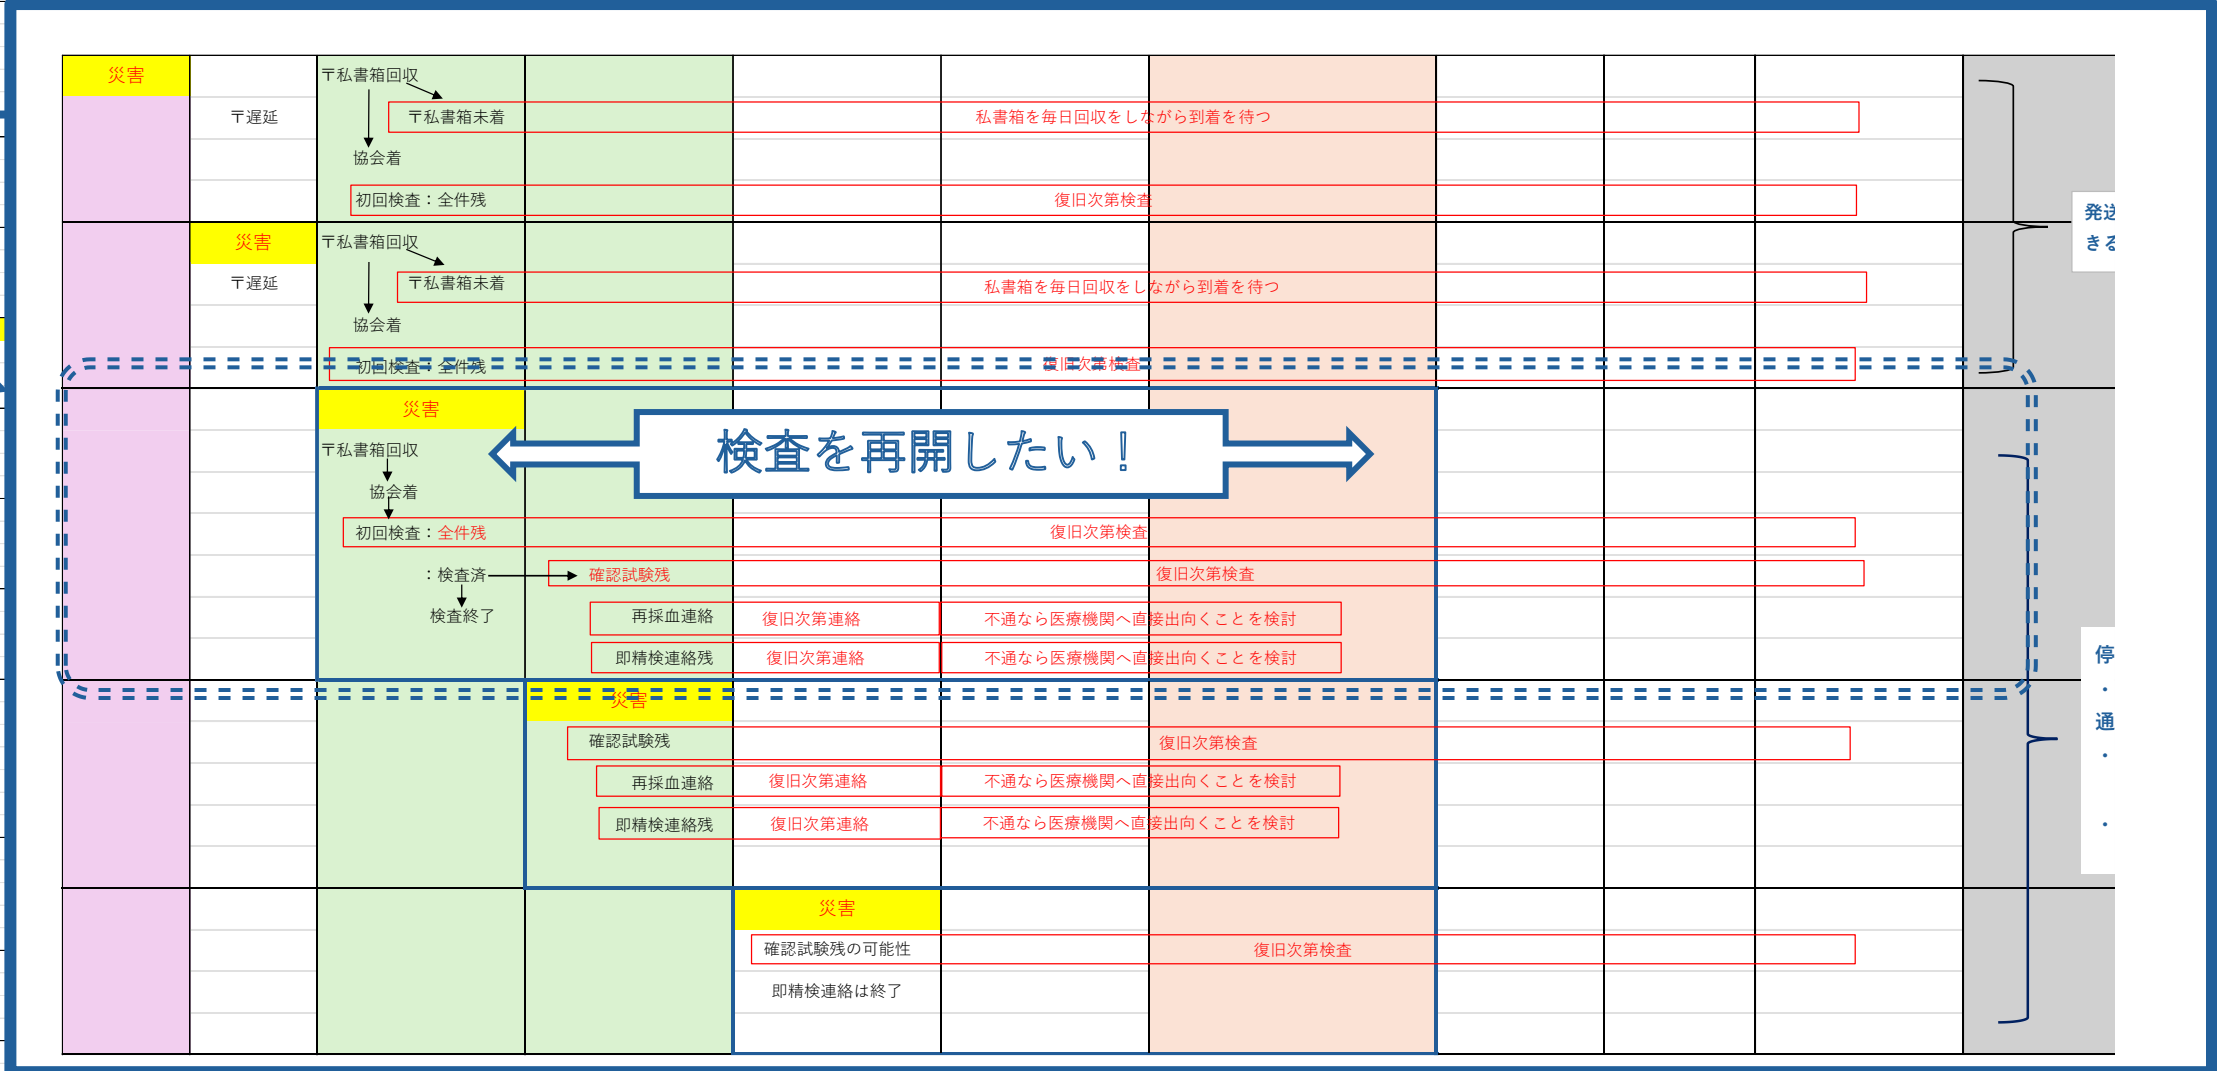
災害
〒遅延
〒私書箱回収
〒私書箱未着
私書箱を毎日回収をしながら到着を待つ
協会着
初回検査：全件残
復旧次第検査

発送
きる

災害
〒遅延
〒私書箱回収
〒私書箱未着
私書箱を毎日回収をしながら到着を待つ
協会着
初回検査：全件残
復旧次第検査

災害
検査を再開したい！
〒私書箱回収
協会着
初回検査：全件残
復旧次第検査
：検査済
確認試験残
復旧次第検査
検査終了
再採血連絡
復旧次第連絡
不通なら医療機関へ直接出向くことを検討
即精検連絡残
復旧次第連絡
不通なら医療機関へ直接出向くことを検討

停
・
通
・
・

災害
確認試験残
復旧次第検査
再採血連絡
復旧次第連絡
不通なら医療機関へ直接出向くことを検討
即精検連絡残
復旧次第連絡
不通なら医療機関へ直接出向くことを検討

災害
確認試験残の可能性
復旧次第検査
即精検連絡は終了